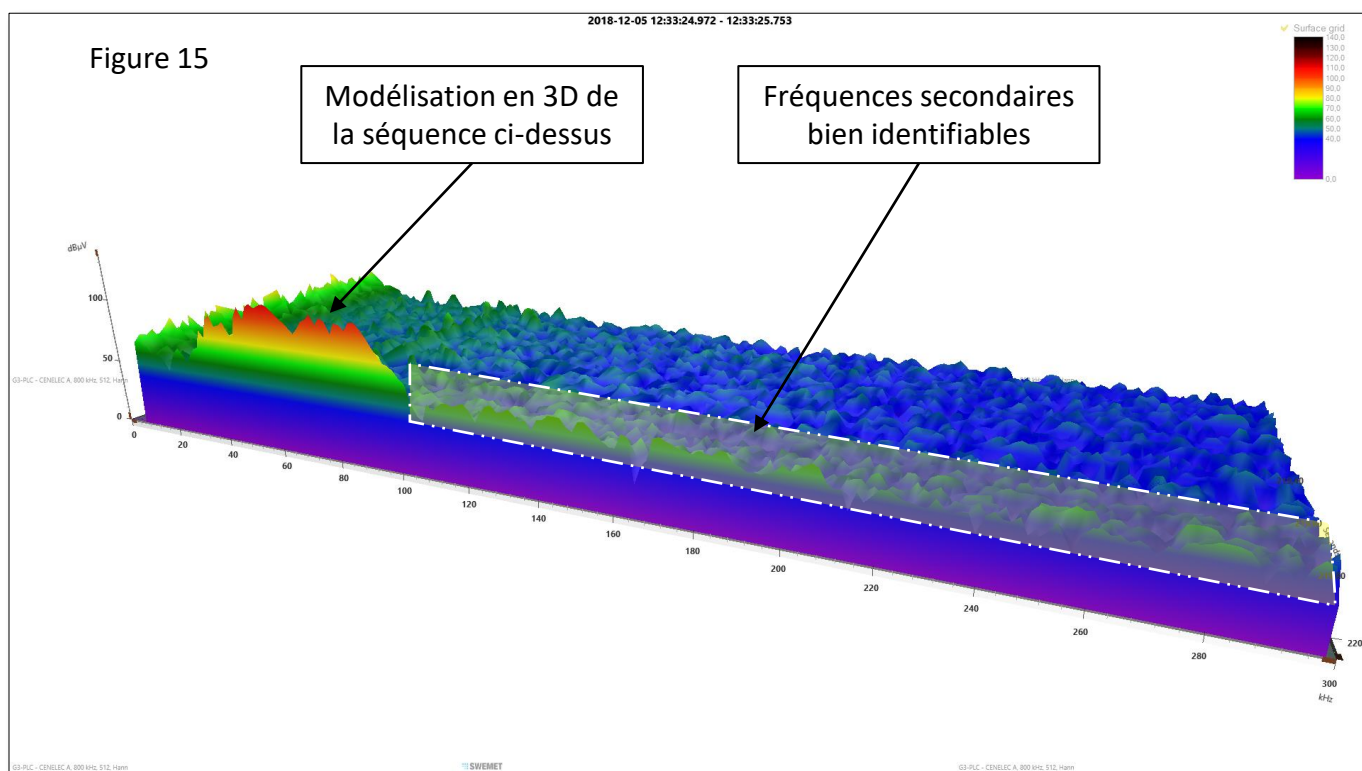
2018-12-05 12:33:24.972 - 12:33:25.753

Figure 15

Modélisation en 3D de la séquence ci-dessus

Fréquences secondaires bien identifiables

Surface grid
140,0
130,0
120,0
110,0
100,0
90,0
80,0
70,0
60,0
50,0
40,0
0,0

dBµV
100
50
0

G3-PLC - CENELEC A, 800 kHz, 512, Hann

0
20
40
60
80
100
120
140
160
180
200
220
240
260
280
300
kHz

220

G3-PLC - CENELEC A, 800 kHz, 512, Hann

SWEMET

G3-PLC - CENELEC A, 800 kHz, 512, Hann